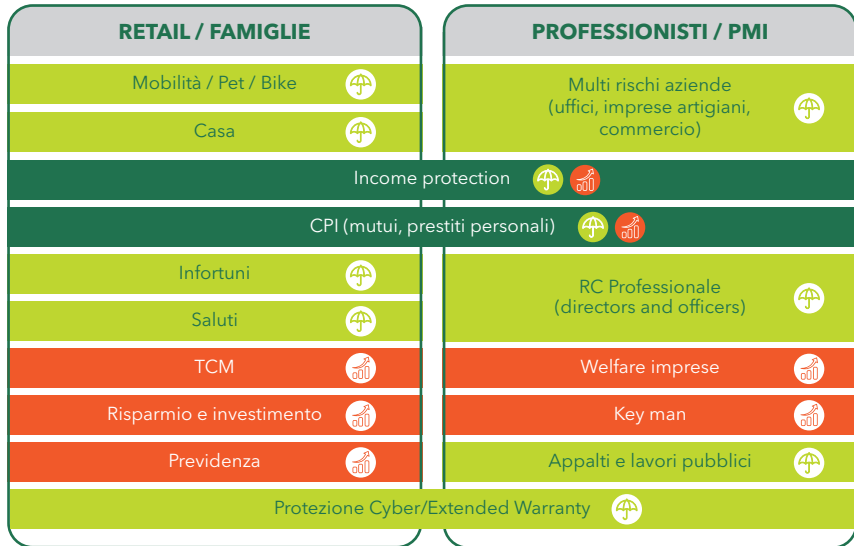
RETAIL / FAMIGLIE

PROFESSIONISTI / PMI

Mobilità / Pet / Bike

Casa

Multi rischi aziende (uffici, imprese artigiani, commercio)

Income protection

CPI (mutui, prestiti personali)

Infortuni

Saluti

RC Professionale (directors and officers)

TCM

Welfare imprese

Risparmio e investimento

Key man

Previdenza

Appalti e lavori pubblici

Protezione Cyber/Extended Warranty